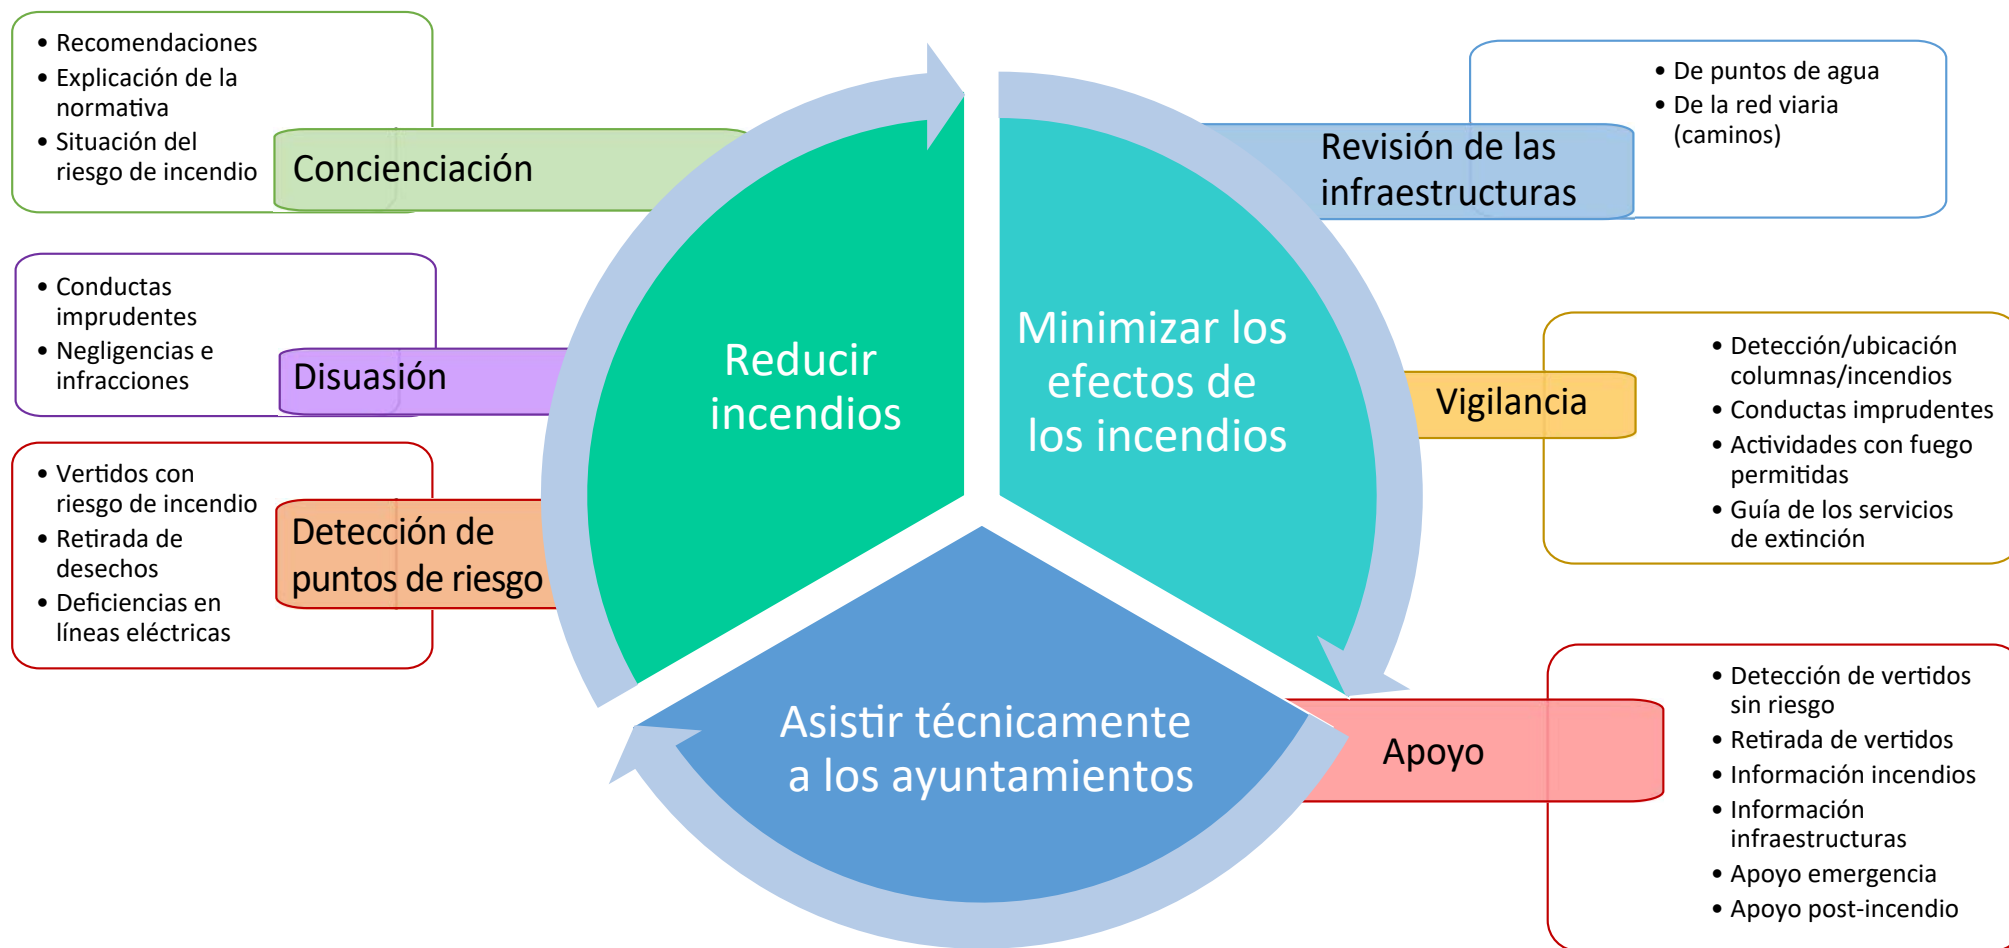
• Recomendaciones
• Explicación de la normativa
• Situación del riesgo de incendio

Concienciación

• Conductas imprudentes
• Negligencias e infracciones

Disuasión

• Vertidos con riesgo de incendio
• Retirada de desechos
• Deficiencias en líneas eléctricas

Detección de puntos de riesgo

Reducir incendios

Minimizar los efectos de los incendios

Asistir técnicamente a los ayuntamientos

• De puntos de agua
• De la red viaria (caminos)

Revisión de las infraestructuras

Vigilancia

• Detección/ubicación columnas/incendios
• Conductas imprudentes
• Actividades con fuego permitidas
• Guía de los servicios de extinción

Apoyo

• Detección de vertidos sin riesgo
• Retirada de vertidos
• Información incendios
• Información infraestructuras
• Apoyo emergencia
• Apoyo post-incendio